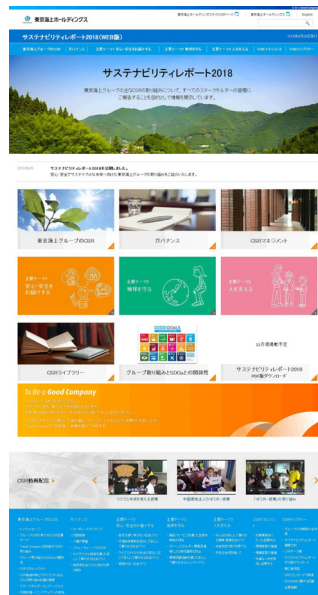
東京海上ホールディングス

English

サステナビリティレポート2018(WEB版)

サステナビリティレポート2018

東京海上グループのCSRマネジメント

ガバナンス

CSRマネジメント

CSRライブラリー

グループ取り組みとSDGsとの関係性

サステナビリティレポート2018

To Be a Good Company

CSR動画配信

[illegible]